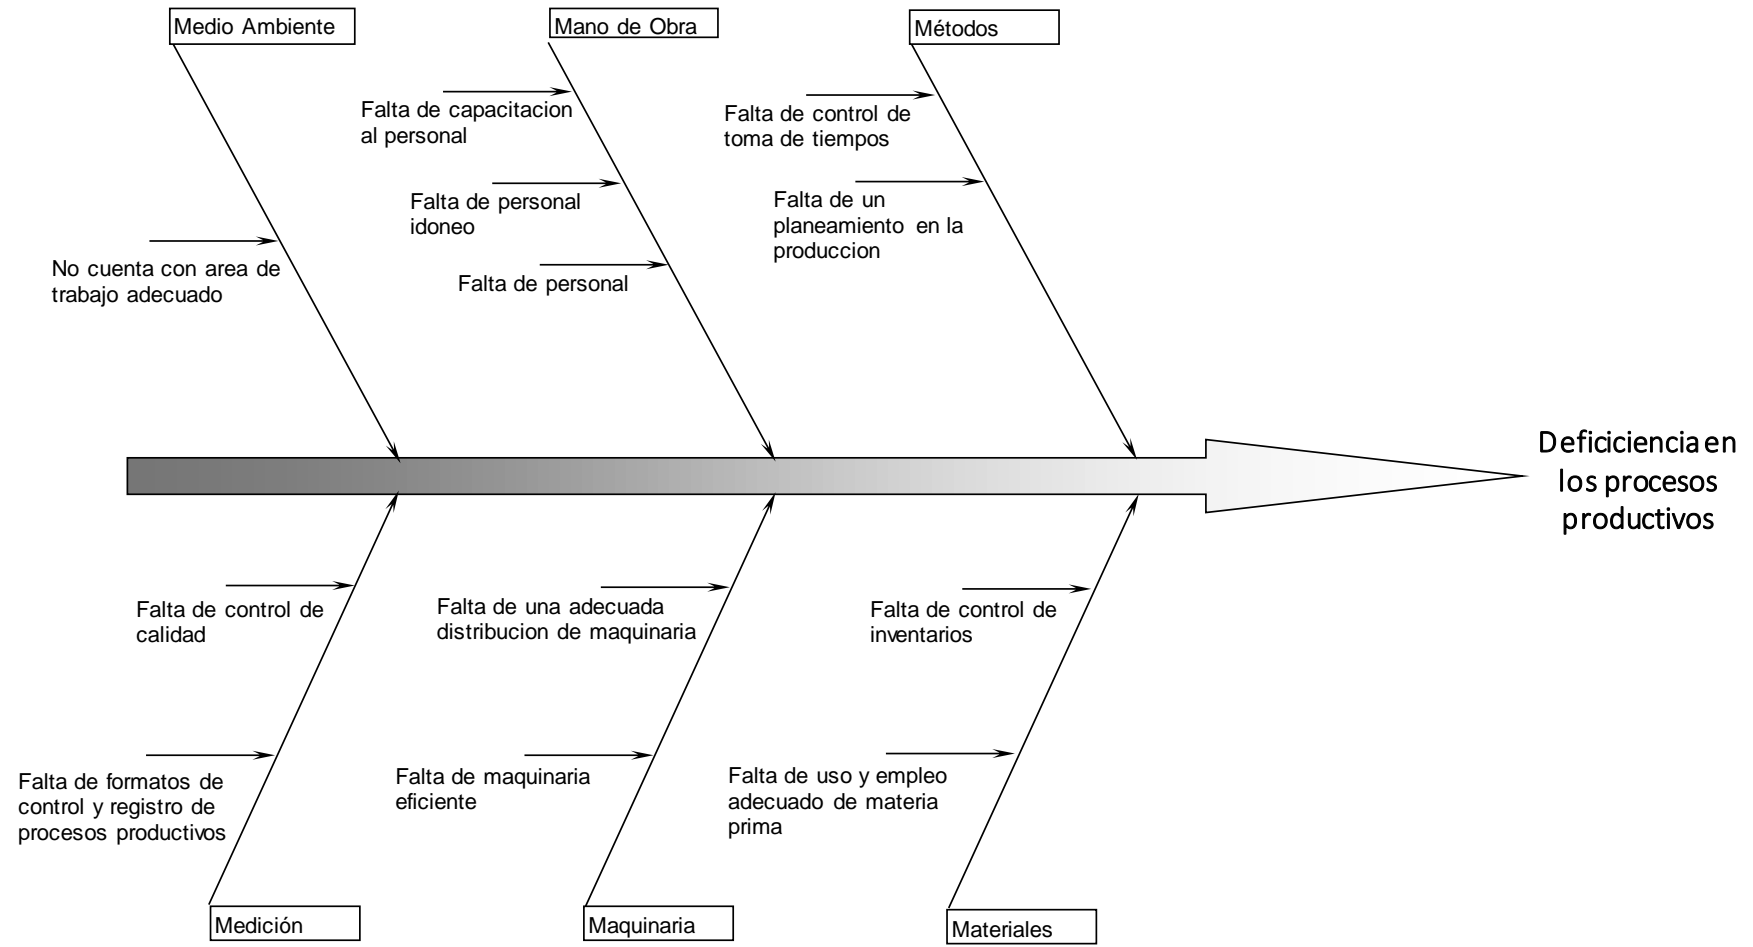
Medio Ambiente

No cuenta con area de trabajo adecuado

Mano de Obra

Falta de capacitacion al personal

Falta de personal idoneo

Falta de personal

Métodos

Falta de control de toma de tiempos

Falta de un planeamiento en la produccion

Deficiciencia en los procesos productivos

Falta de control de calidad

Falta de formatos de control y registro de procesos productivos

Medición

Falta de una adecuada distribucion de maquinaria

Falta de maquinaria eficiente

Maquinaria

Falta de control de inventarios

Falta de uso y empleo adecuado de materia prima

Materiales